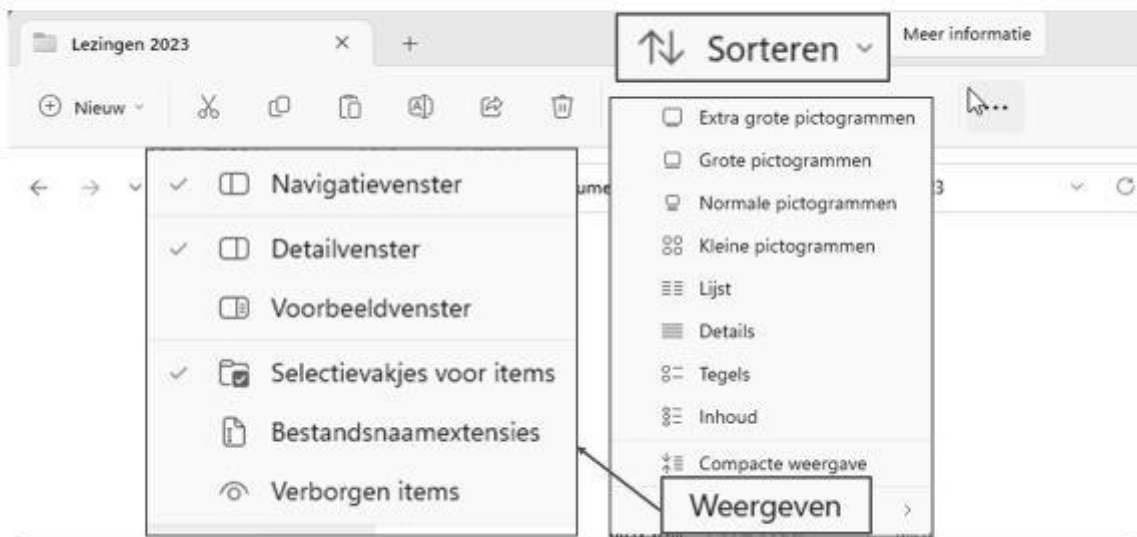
Lezingen 2023

Sorteren

Meer informatie

Nieuw

Navigatievenster

Detailvenster

Voorbeeldvenster

Selectievakjes voor items

Bestandsnaamextensies

Verborgen items

ume

3

Extra grote pictogrammen

Grote pictogrammen

Normale pictogrammen

Kleine pictogrammen

Lijst

Details

Tegels

Inhoud

Compacte weergave

Weergeven